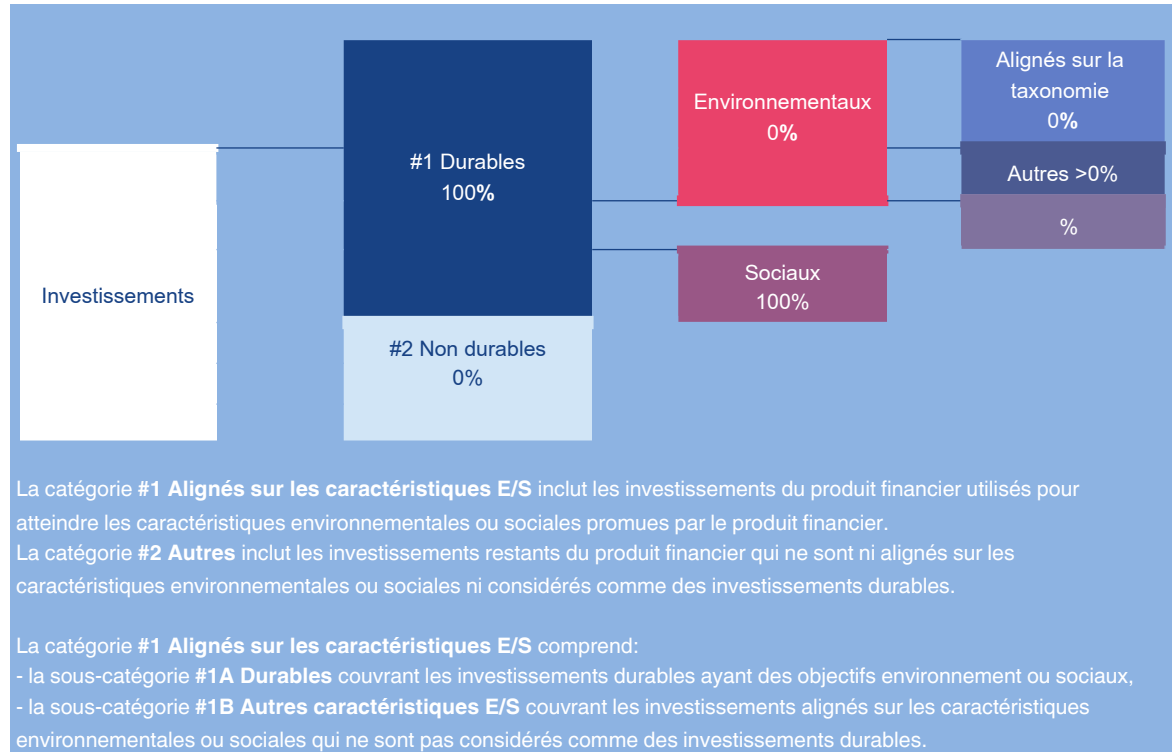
Investissements

#1 Durables
100%

#2 Non durables
0%

Environnementaux
0%

Sociaux
100%

Alignés sur la taxonomie
0%

Autres >0%

%

La catégorie **#1 Alignés sur les caractéristiques E/S** inclut les investissements du produit financier utilisés pour atteindre les caractéristiques environnementales ou sociales promues par le produit financier.
La catégorie **#2 Autres** inclut les investissements restants du produit financier qui ne sont ni alignés sur les caractéristiques environnementales ou sociales ni considérés comme des investissements durables.

La catégorie **#1 Alignés sur les caractéristiques E/S** comprend:
- la sous-catégorie **#1A Durables** couvrant les investissements durables ayant des objectifs environnement ou sociaux,
- la sous-catégorie **#1B Autres caractéristiques E/S** couvrant les investissements alignés sur les caractéristiques environnementales ou sociales qui ne sont pas considérés comme des investissements durables.